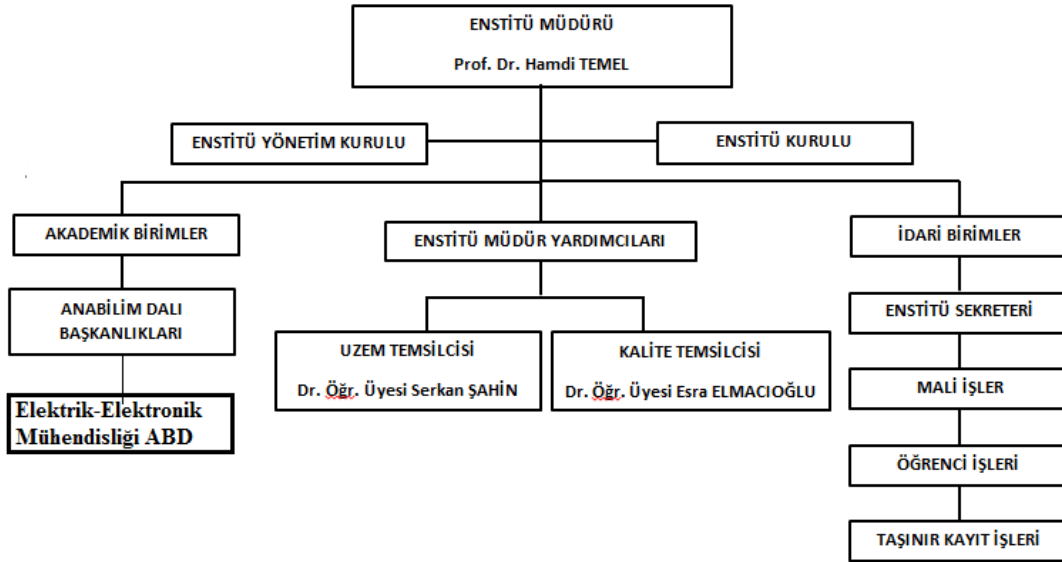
ENSTİTÜ MÜDÜRÜ
Prof. Dr. Hamdi TEMEL

ENSTİTÜ YÖNETİM KURULU

ENSTİTÜ KURULU

AKADEMİK BİRİMLER

ANABİLİM DALI BAŞKANLIKLARI

Elektrik-Elektronik Mühendisliği ABD

ENSTİTÜ MÜDÜR YARDIMCILARI

UZEM TEMSİLCİSİ
Dr. Öğr. Üyesi Serkan ŞAHİN

KALİTE TEMSİLCİSİ
Dr. Öğr. Üyesi Esra ELMACIOĞLU

İDARİ BİRİMLER

ENSTİTÜ SEKRETERİ

MALİ İŞLER

ÖĞRENCİ İŞLERİ

TAŞINIR KAYIT İŞLERİ